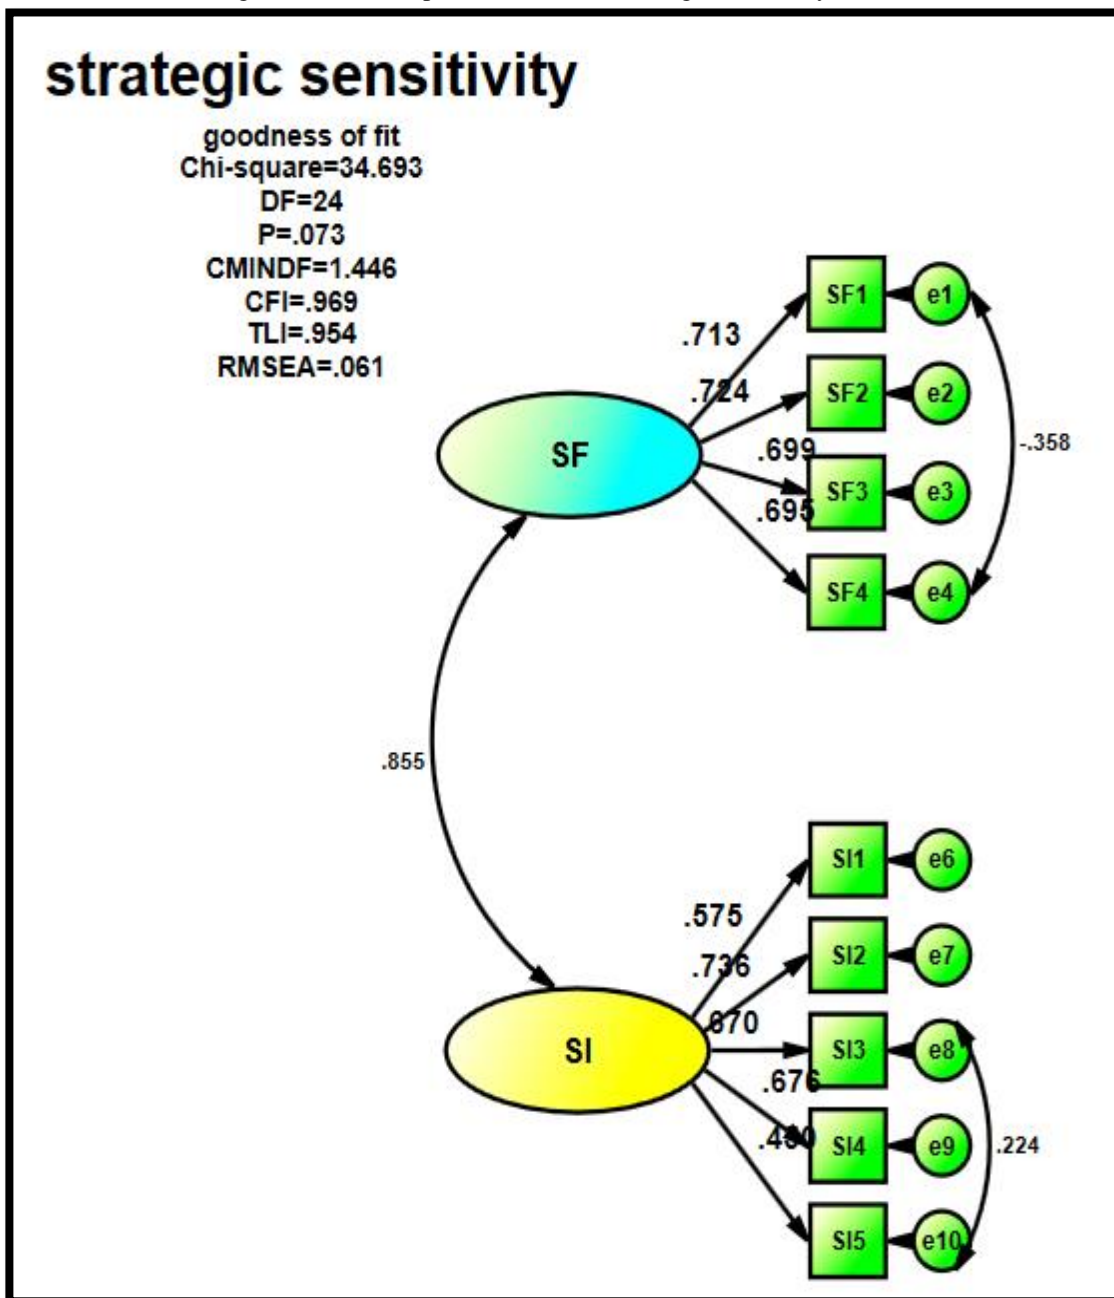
strategic sensitivity

goodness of fit
Chi-square=34.693
DF=24
P=.073
CMINDF=1.446
CFI=.969
TLI=.954
RMSEA=.061

SF
.713
.724
.699
.695
SF1
SF2
SF3
SF4
e1
e2
e3
e4
-.358

.855

SI
.575
.736
.670
.676
.480
SI1
SI2
SI3
SI4
SI5
e6
e7
e8
e9
e10
.224